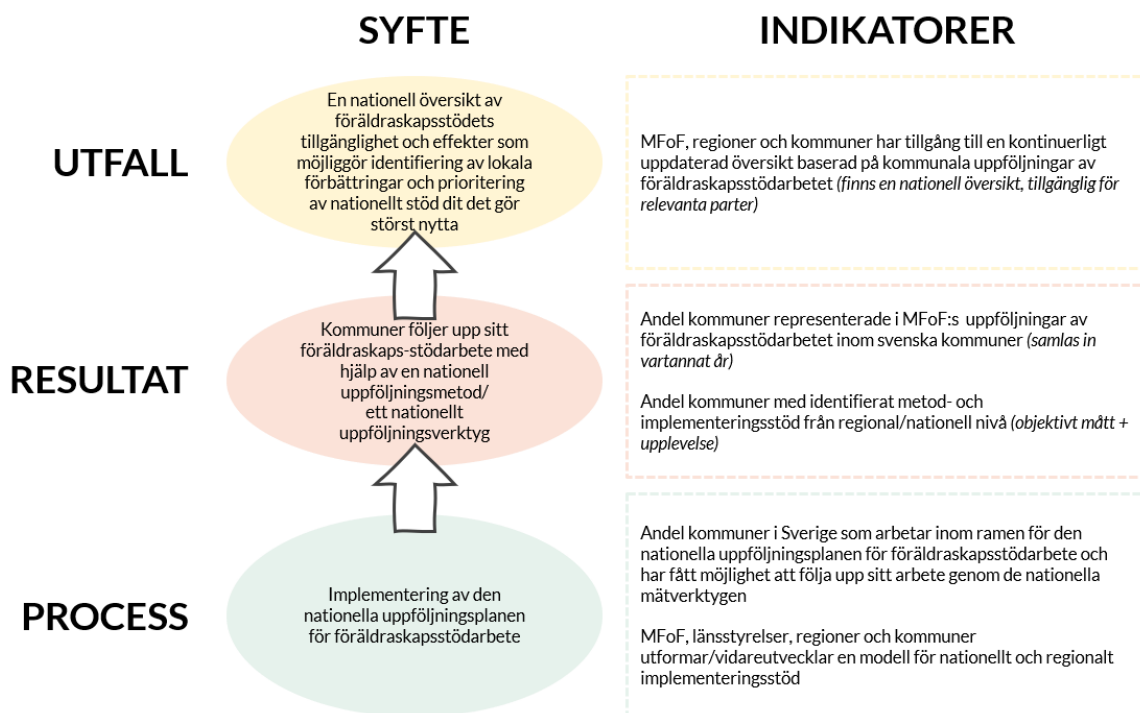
SYFTE

INDIKATORER

UTFALL

En nationell översikt av föräldraskapsstödets tillgänglighet och effekter som möjliggör identifiering av lokala förbättringar och prioritering av nationellt stöd dit det gör störst nytta

MFoF, regioner och kommuner har tillgång till en kontinuerligt uppdaterad översikt baserad på kommunala uppföljningar av föräldraskapsstödarbetet *(finns en nationell översikt, tillgänglig för relevanta parter)*

RESULTAT

Kommuner följer upp sitt föräldraskaps-stödarbete med hjälp av en nationell uppföljningsmetod/ ett nationellt uppföljningsverktyg

Andel kommuner representerade i MFoF:s uppföljningar av föräldraskapsstödarbetet inom svenska kommuner *(samlas in vartannat år)*

Andel kommuner med identifierat metod- och implementeringsstöd från regional/nationell nivå *(objektivt mått + upplevelse)*

PROCESS

Implementering av den nationella uppföljningsplanen för föräldraskapsstödarbete

Andel kommuner i Sverige som arbetar inom ramen för den nationella uppföljningsplanen för föräldraskapsstödarbete och har fått möjlighet att följa upp sitt arbete genom de nationella mätverktygen

MFoF, länsstyrelser, regioner och kommuner utformar/vidareutvecklar en modell för nationellt och regionalt implementeringsstöd